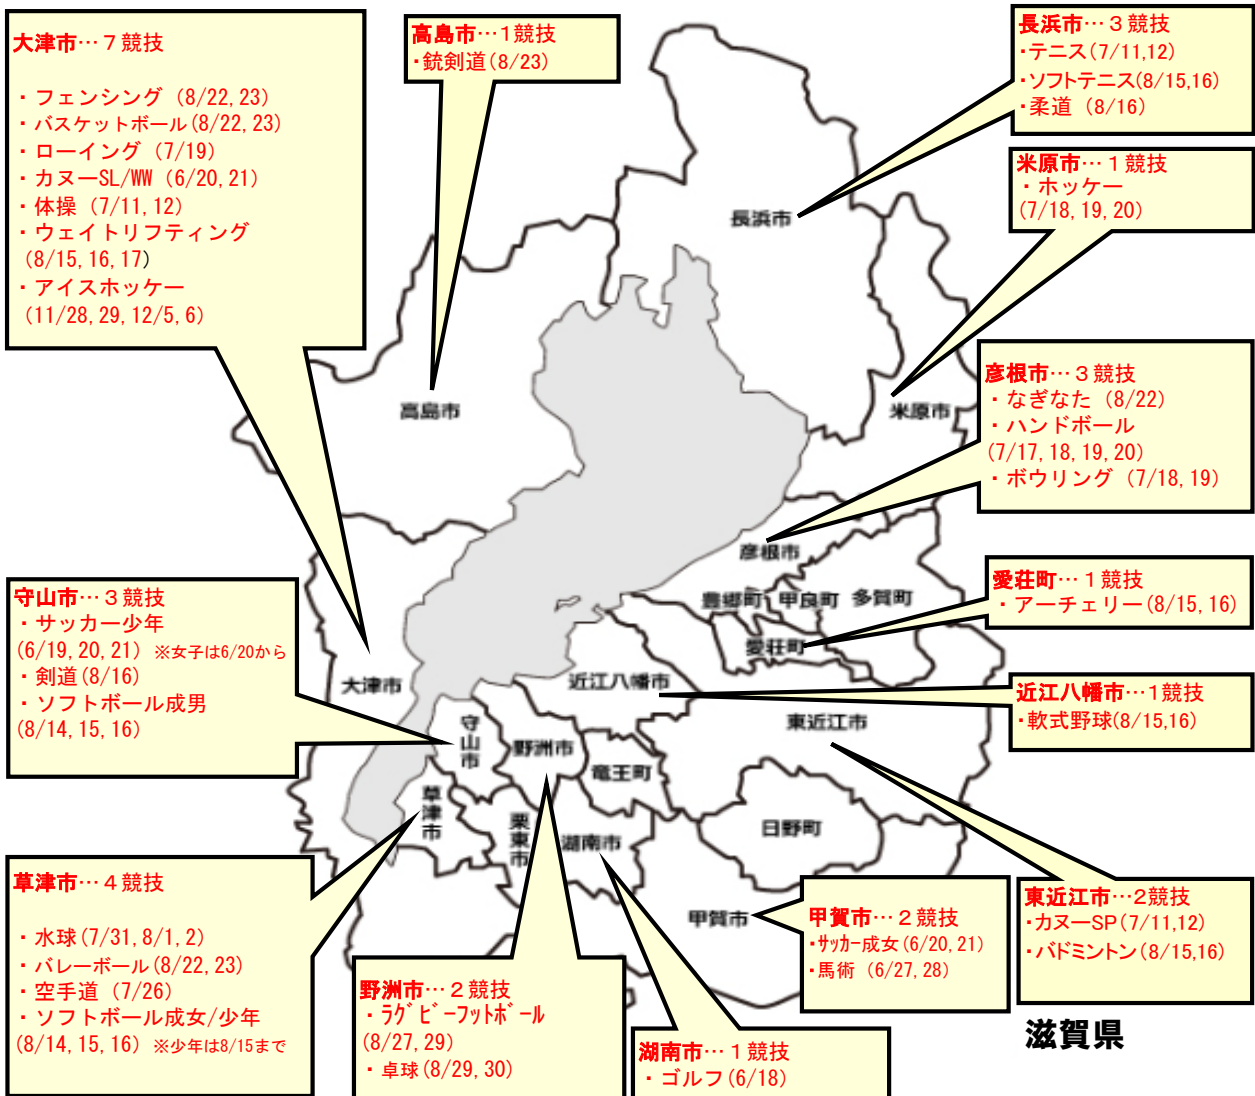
大津市…７競技

・フェンシング（8/22, 23）
・バスケットボール(8/22, 23)
・ローイング（7/19）
・カヌーSL/WW（6/20, 21）
・体操（7/11, 12）
・ウェイトリフティング（8/15, 16, 17）
・アイスホッケー（11/28, 29, 12/5, 6）

高島市…１競技
・銃剣道(8/23)

長浜市…３競技
・テニス(7/11,12)
・ソフトテニス(8/15,16)
・柔道（8/16）

米原市…１競技
・ホッケー
(7/18, 19, 20)

彦根市…３競技
・なぎなた（8/22）
・ハンドボール
(7/17, 18, 19, 20)
・ボウリング（7/18, 19）

愛荘町…１競技
・アーチェリー(8/15, 16)

近江八幡市…1競技
・軟式野球(8/15,16)

東近江市…2競技
・カヌーSP(7/11,12)
・バドミントン(8/15,16)

甲賀市…２競技
・サッカー成女(6/20, 21)
・馬術（6/27, 28）

湖南市…１競技
・ゴルフ(6/18)

野洲市…２競技
・ラグビーフットボール
(8/27, 29)
・卓球(8/29, 30)

草津市…４競技

・水球(7/31, 8/1, 2)
・バレーボール(8/22, 23)
・空手道（7/26）
・ソフトボール成女/少年
(8/14, 15, 16) ※少年は8/15まで

守山市…３競技
・サッカー少年
(6/19, 20, 21) ※女子は6/20から
・剣道(8/16)
・ソフトボール成男
(8/14, 15, 16)

長浜市
高島市
米原市
彦根市
豊郷町
甲良町
多賀町
愛荘町
大津市
近江八幡市
東近江市
守山市
野洲市
竜王町
草津市
栗東市
湖南市
日野町
甲賀市

滋賀県